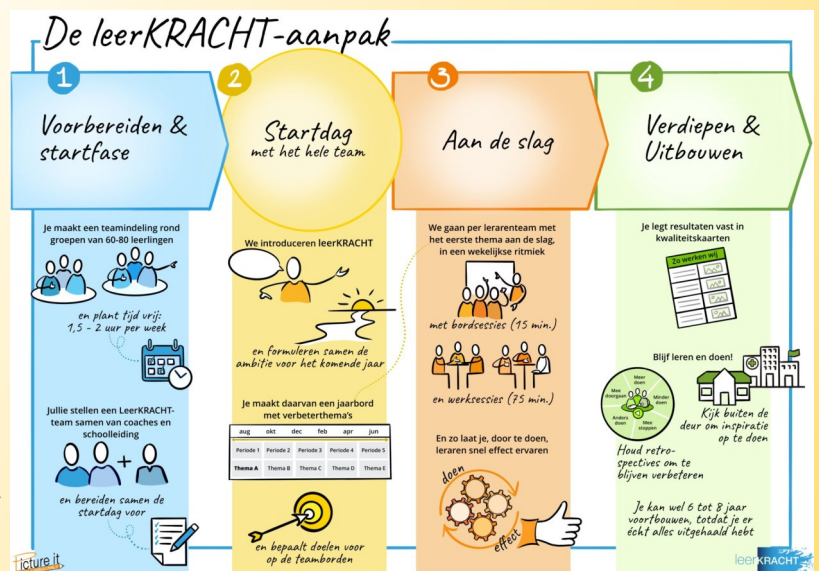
De leerKRACHT-aanpak

1
Voorbereiden & startfase

Je maakt een teamindeling rond groepen van 60-80 leerlingen

en plant tijd vrij: 1,5 - 2 uur per week

Jullie stellen een LeerKRACHT-team samen van coaches en schoolleiding

en bereiden samen de startdag voor

2
Startdag
met het hele team

We introduceren leerKRACHT

en formuleren samen de ambitie voor het komende jaar

Je maakt daarvan een jaarbord met verbeterthema's

| aug | okt | dec | feb | apr | jun |
|---|---|---|---|---|---|
| Periode 1 | Periode 2 | Periode 3 | Periode 4 | Periode 5 | |
| Thema A | Thema B | Thema C | Thema D | Thema E | |

en bepaalt doelen voor op de teamborden

3
Aan de slag

We gaan per lerarenteam met het eerste thema aan de slag, in een wekelijkse ritmiek

met bordsessies (15 min.)

en werksessies (75 min.)

En zo laat je, door te doen, leraren snel effect ervaren

doen
effect

4
Verdiepen & Uitbouwen

Je legt resultaten vast in kwaliteitskaarten

Zo werken wij

Blijf leren en doen!

Meer doen
Minder doen
Mee doorgaan
Anders doen
Mee stoppen

Houd retro-spectives om te blijven verbeteren

Kijk buiten de deur om inspiratie op te doen

Je kan wel 6 tot 8 jaar voortbouwen, totdat je er écht alles uitgehaald hebt

Picture it

leerKRACHT